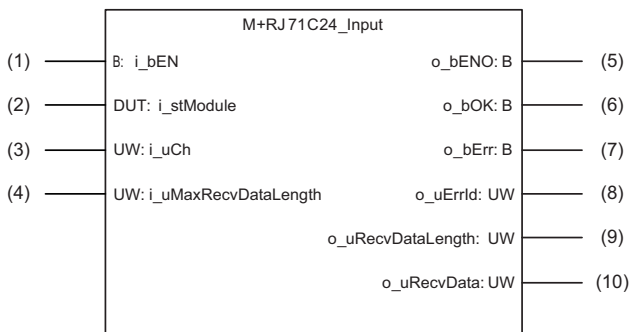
M+RJ71C24_Input

(1) B: i_bEN

(2) DUT: i_stModule

(3) UW: i_uCh

(4) UW: i_uMaxRecvDataLength

o_bENO: B (5)

o_bOK: B (6)

o_bErr: B (7)

o_uErrId: UW (8)

o_uRecvDataLength: UW (9)

o_uRecvData: UW (10)